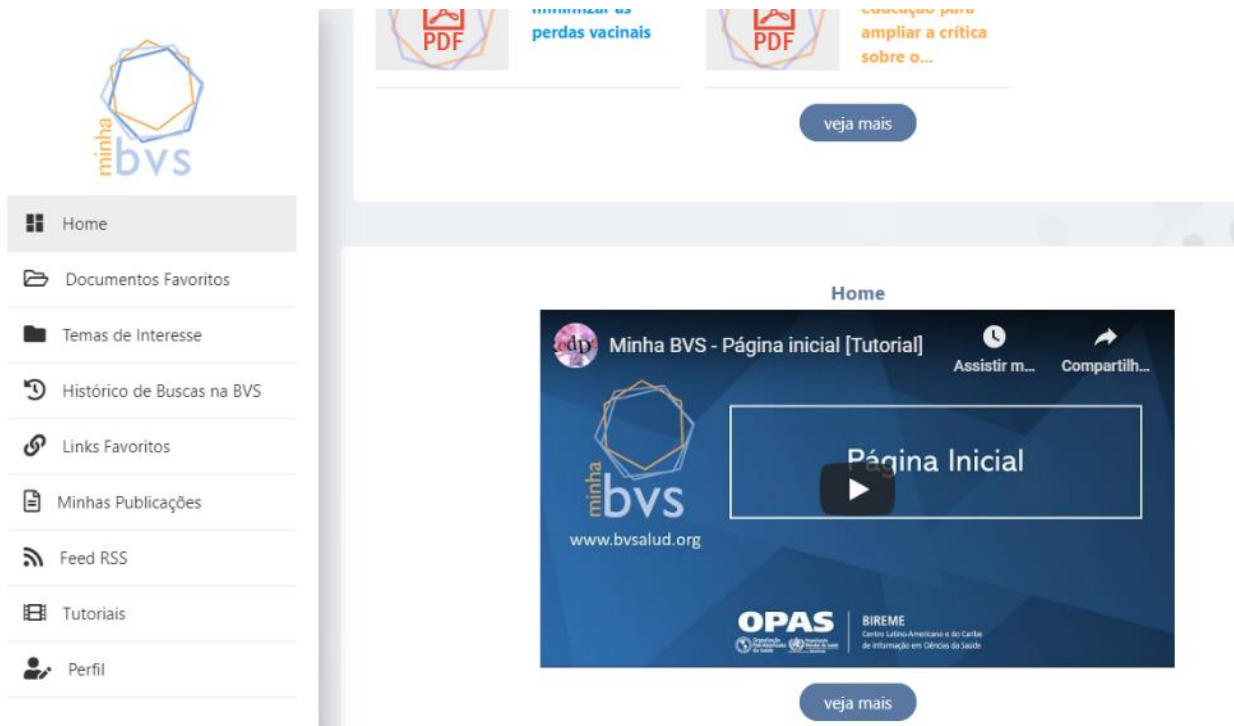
minha bvs

Home

Documentos Favoritos

Temas de Interesse

Histórico de Buscas na BVS

Links Favoritos

Minhas Publicações

Feed RSS

Tutoriais

Perfil

PDF

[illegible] perdas vacinais

PDF

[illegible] ampliar a crítica sobre o...

veja mais

Home

dp Minha BVS - Página inicial [Tutorial]

Assistir m...

Compartilh...

minha bvs

www.bvsalud.org

Página Inicial

OPAS

BIREME
Centro Latino-Americano e do Caribe de Informação em Ciências da Saúde

veja mais